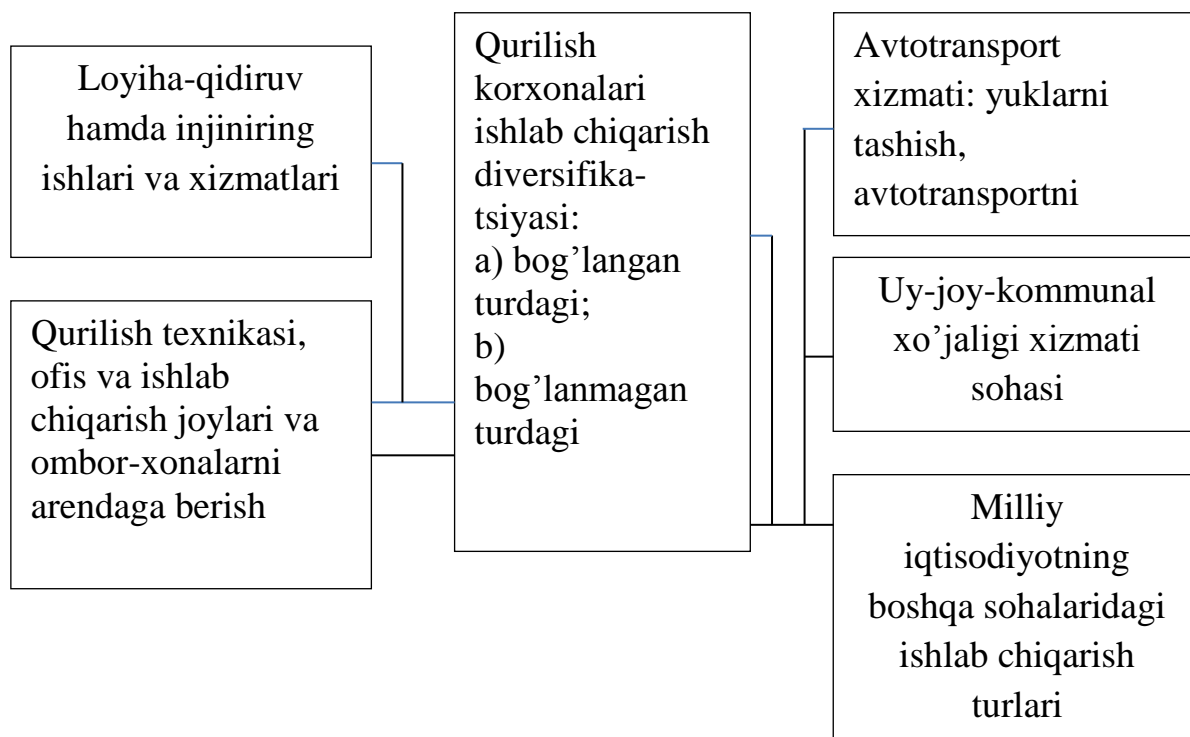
Loyiha-qidiruv hamda injiniring ishlari va xizmatlari

Qurilish texnikasi, ofis va ishlab chiqarish joylari va ombor-xonalarni arendaga berish

Qurilish korxonalari ishlab chiqarish diversifikatsiyasi:
a) bog'langan turdagi;
b) bog'lanmagan turdagi

Avtotransport xizmati: yuklarni tashish, avtotransportni

Uy-joy-kommunal xo'jaligi xizmati sohasi

Milliy iqtisodiyotning boshqa sohalaridagi ishlab chiqarish turlari